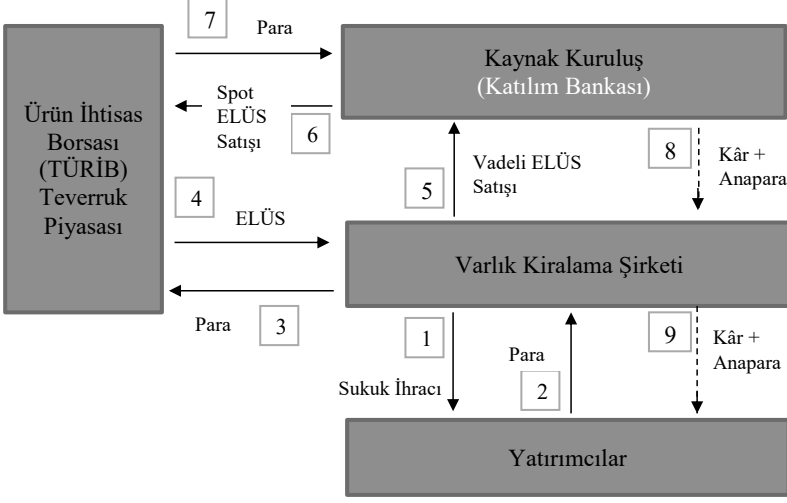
Ürün İhtisas Borsası (TÜRİB) Teverruk Piyasası

7 Para

Kaynak Kuruluş
(Katılım Bankası)

Spot ELÜS Satışı 6

5 Vadeli ELÜS Satışı

8 Kâr + Anapara

4 ELÜS

Varlık Kiralama Şirketi

Para 3

1 Sukuk İhracı

Para 2

9 Kâr + Anapara

Yatırımcılar